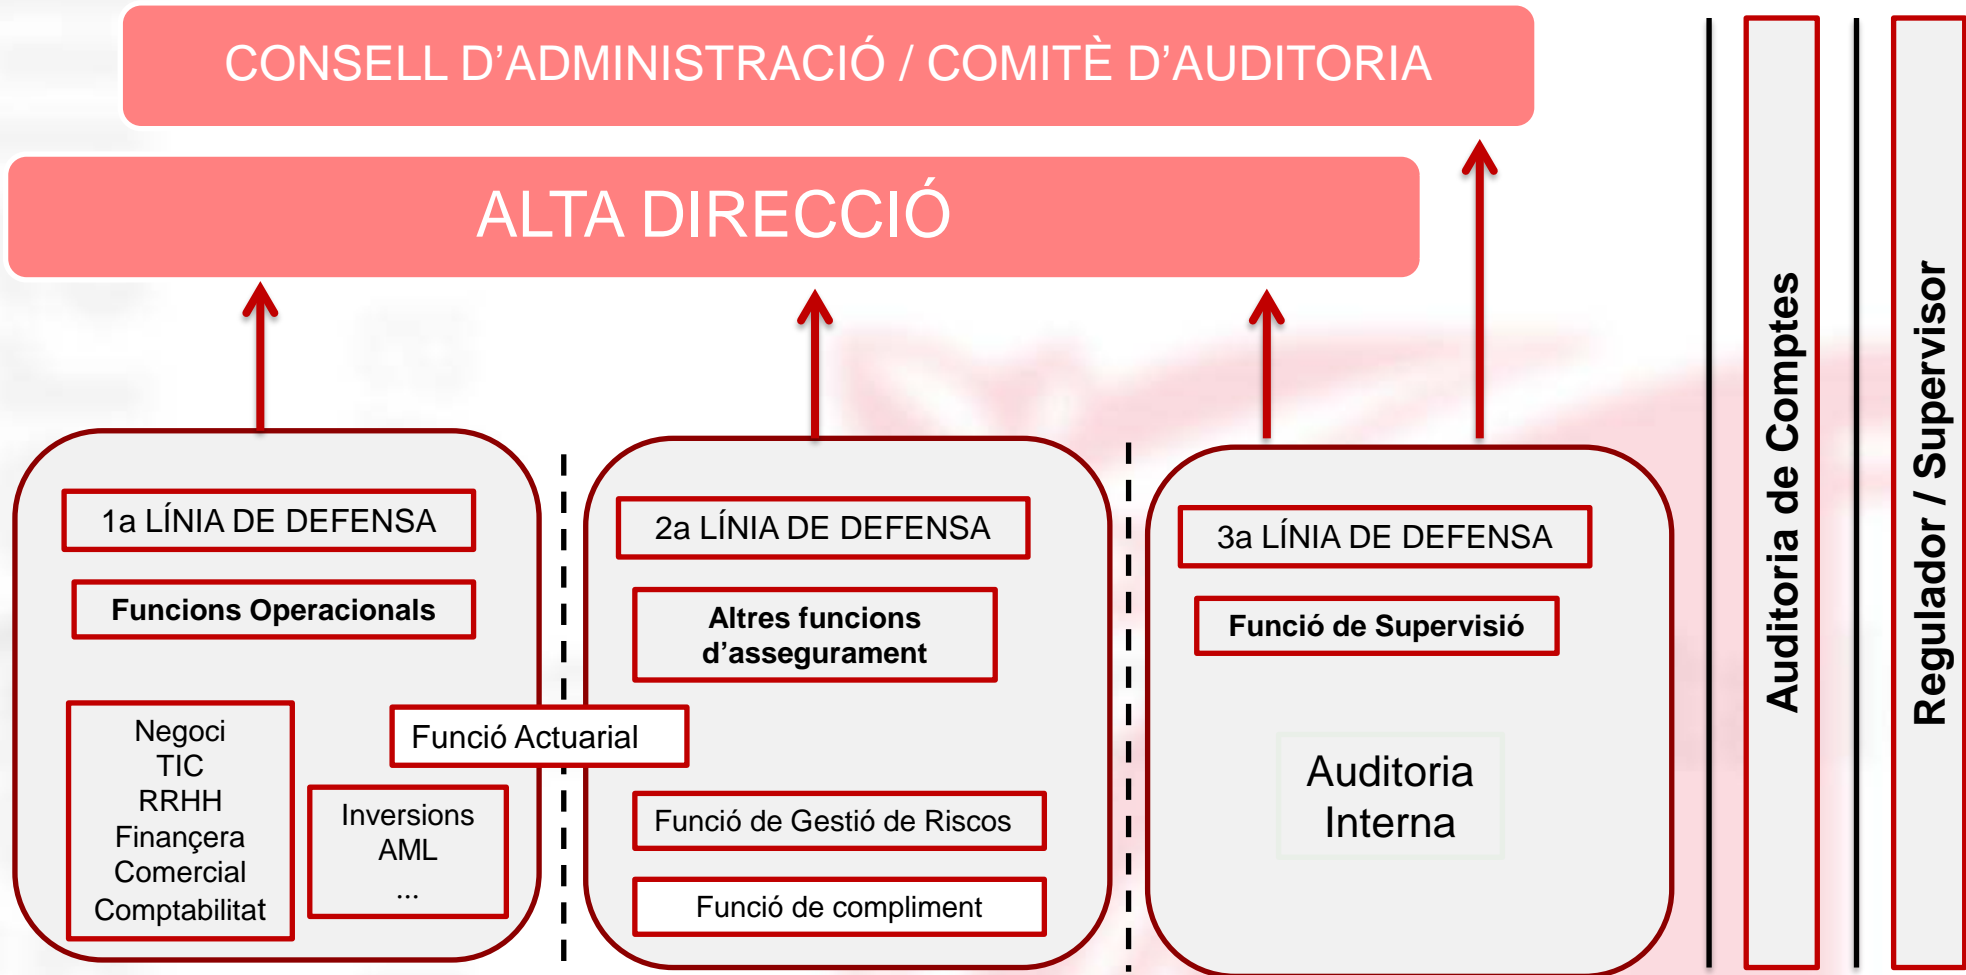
CONSELL D’ADMINISTRACIÓ / COMITÈ D’AUDITORIA

ALTA DIRECCIÓ

1a LÍNIA DE DEFENSA

Funcions Operacionals

Negoci
TIC
RRHH
Finançera
Comercial
Comptabilitat

Inversions
AML
...

Funció Actuarial

2a LÍNIA DE DEFENSA

Altres funcions d’assegurament

Funció de Gestió de Riscos

Funció de compliment

3a LÍNIA DE DEFENSA

Funció de Supervisió

Auditoria Interna

Auditoria de Comptes

Regulador / Supervisor